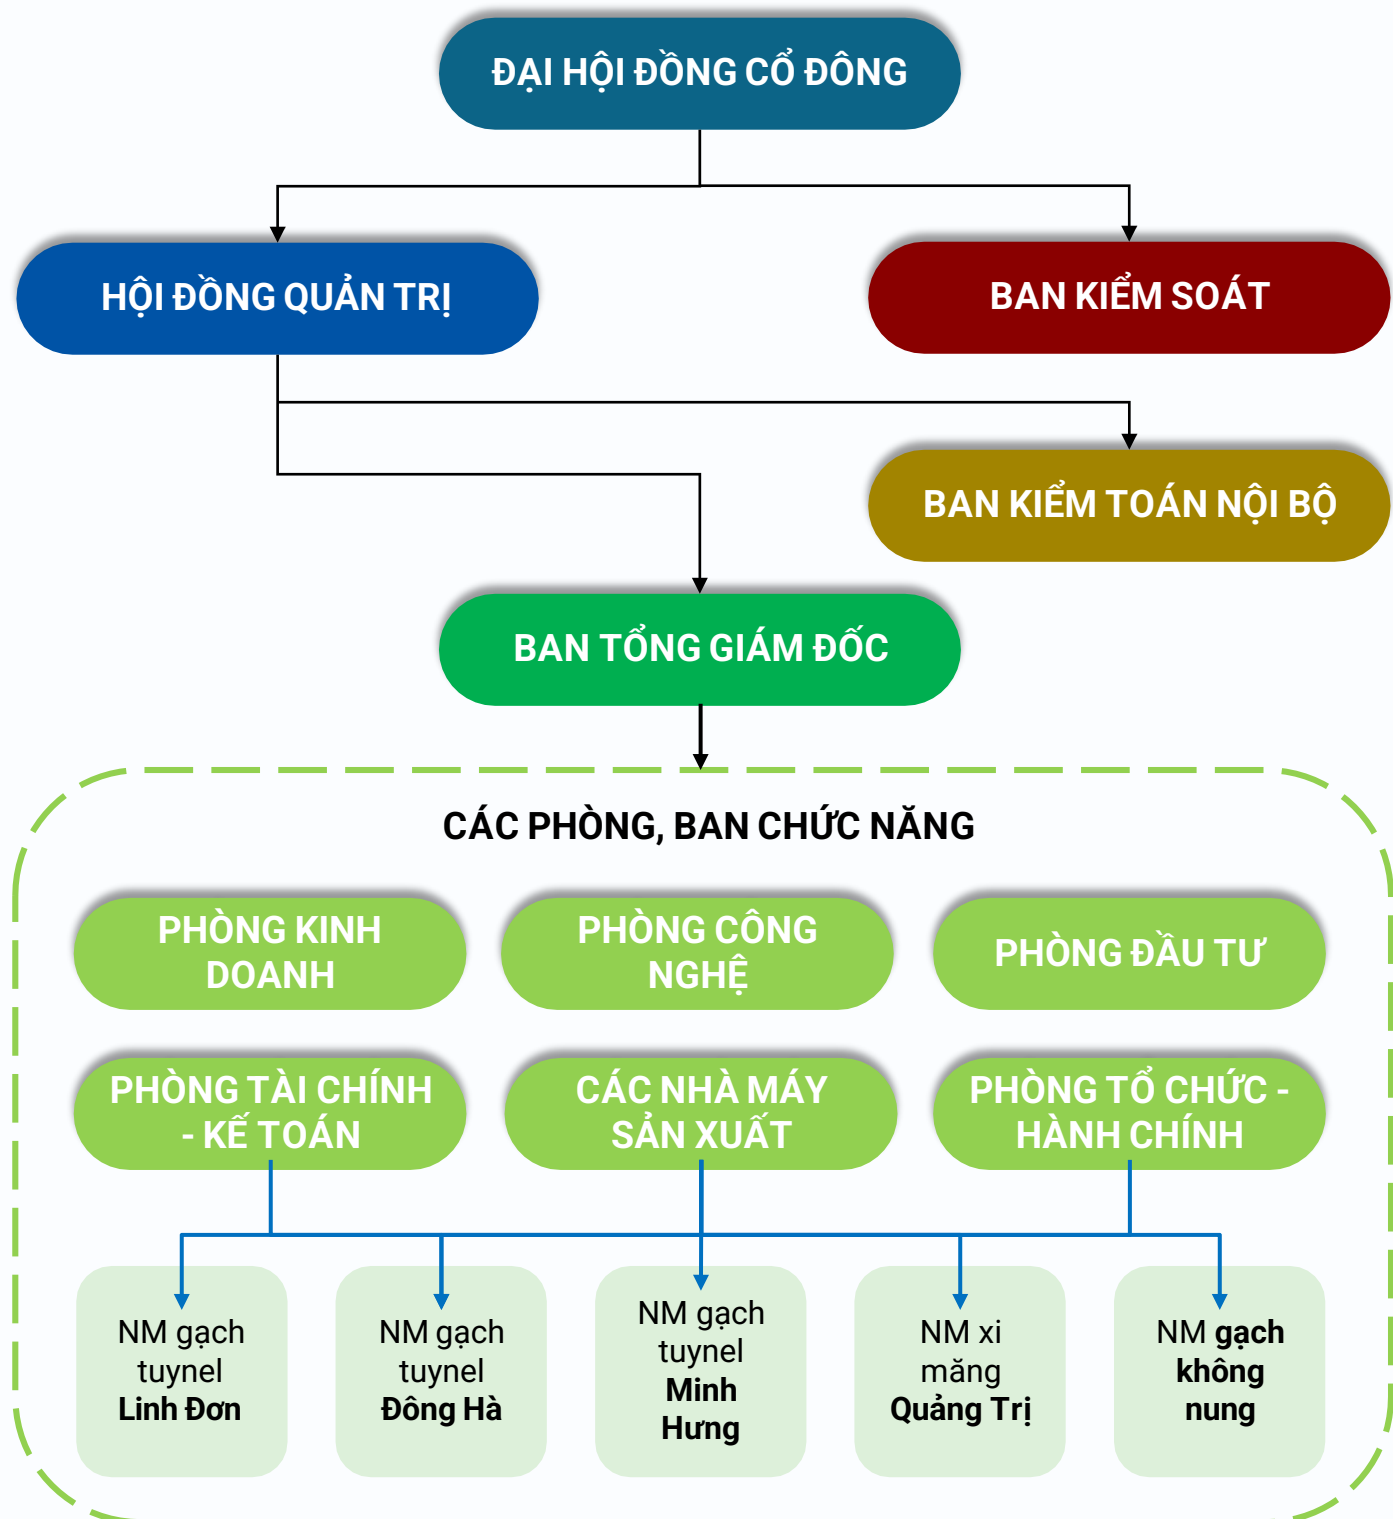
ĐẠI HỘI ĐỒNG CỔ ĐÔNG

HỘI ĐỒNG QUẢN TRỊ

BAN KIỂM SOÁT

BAN KIỂM TOÁN NỘI BỘ

BAN TỔNG GIÁM ĐỐC

CÁC PHÒNG, BAN CHỨC NĂNG

PHÒNG KINH DOANH

PHÒNG CÔNG NGHỆ

PHÒNG ĐẦU TƯ

PHÒNG TÀI CHÍNH - KẾ TOÁN

CÁC NHÀ MÁY SẢN XUẤT

PHÒNG TỔ CHỨC - HÀNH CHÍNH

NM gạch tuynel Linh Đơn

NM gạch tuynel Đông Hà

NM gạch tuynel Minh Hưng

NM xi măng Quảng Trị

NM gạch không nung